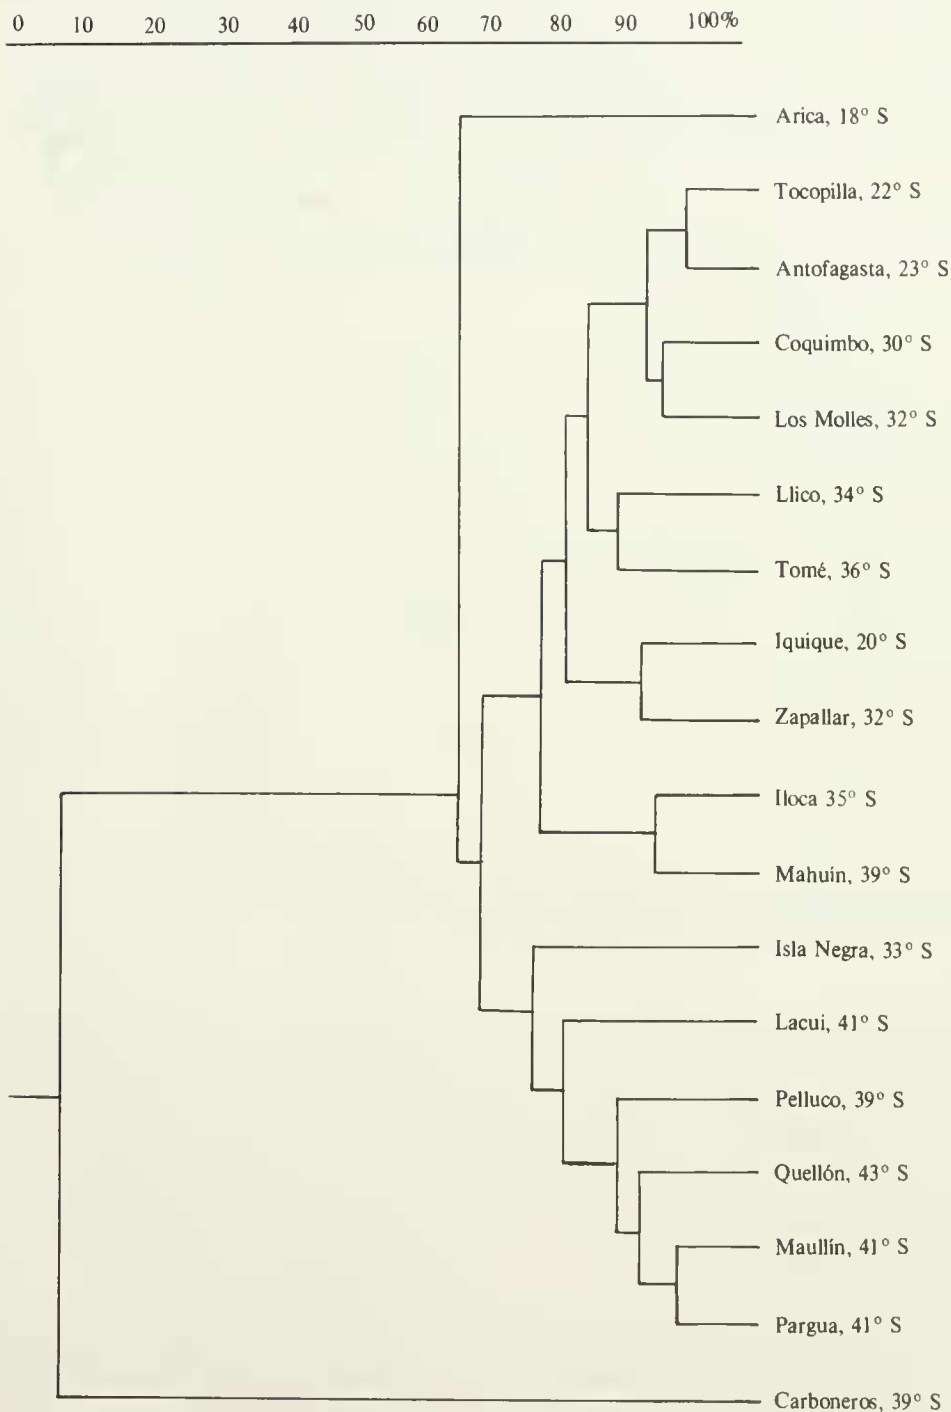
0 10 20 30 40 50 60 70 80 90 100%

Arica, 18° S
Tocopilla, 22° S
Antofagasta, 23° S
Coquimbo, 30° S
Los Molles, 32° S
Llico, 34° S
Tomé, 36° S
Iquique, 20° S
Zapallar, 32° S
Iloca 35° S
Mahuin, 39° S
Isla Negra, 33° S
Lacui, 41° S
Pelluco, 39° S
Quellón, 43° S
Maullín, 41° S
Pargua, 41° S
Carboneros, 39° S